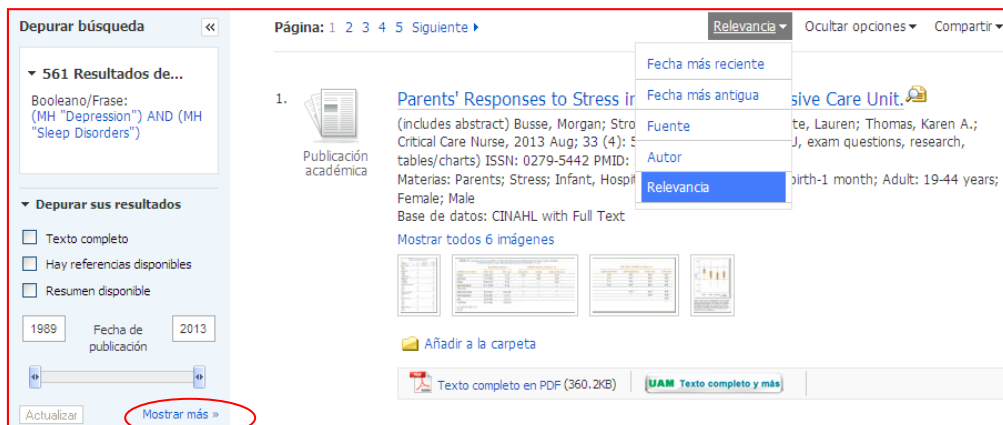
Depurar búsqueda «

▾ 561 Resultados de...

Booleano/Frase:
(MH "Depression") AND (MH "Sleep Disorders")

▾ Depurar sus resultados

Texto completo

Hay referencias disponibles

Resumen disponible

1989 Fecha de publicación 2013

Actualizar Mostrar más »

Página: 1 2 3 4 5 Siguiente ▸

Relevancia ▾ Ocultar opciones ▾ Compartir ▾

Fecha más reciente
Fecha más antigua
Fuente
Autor
Relevancia

1.

Publicación académica

Parents' Responses to Stress in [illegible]sive Care Unit.

(includes abstract) Busse, Morgan; Stro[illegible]te, Lauren; Thomas, Karen A.; Critical Care Nurse, 2013 Aug; 33 (4): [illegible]J, exam questions, research, tables/charts) ISSN: 0279-5442 PMID: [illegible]
Materias: Parents; Stress; Infant, Hospi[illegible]birth-1 month; Adult: 19-44 years; Female; Male
Base de datos: CINAHL with Full Text

Mostrar todos 6 imágenes

Añadir a la carpeta

Texto completo en PDF (360.2KB)

UAM Texto completo y más